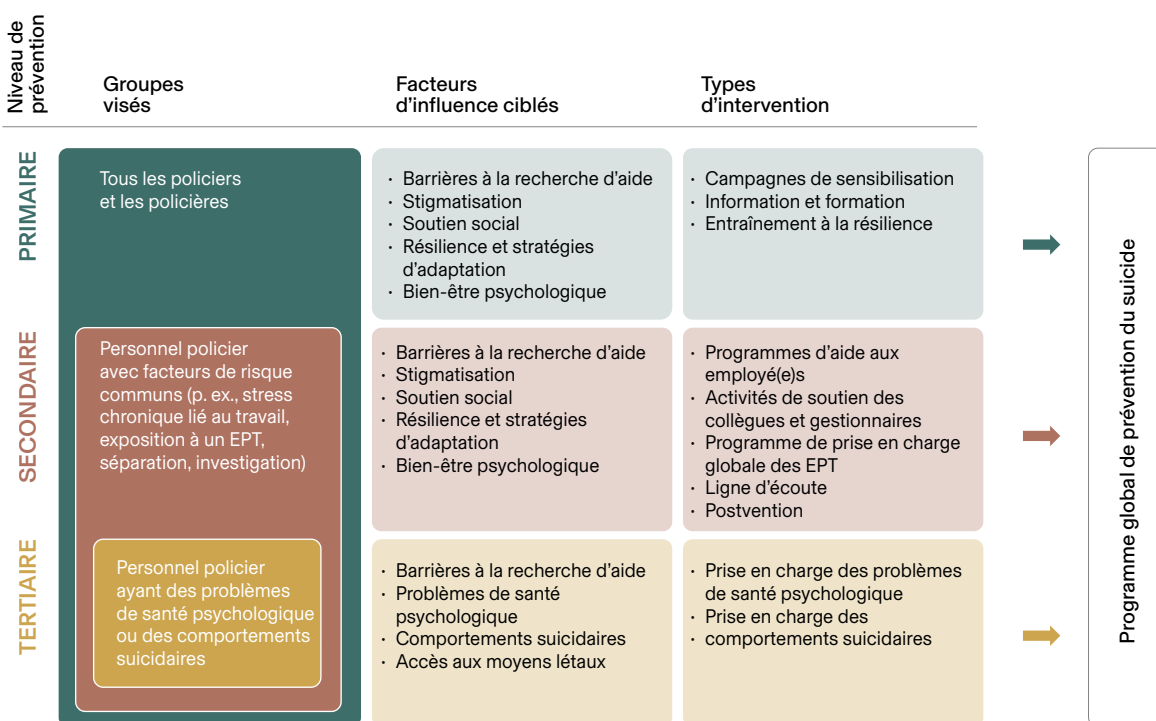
Niveau de prévention

| | Groupes visés | Facteurs d'influence ciblés | Types d'intervention |
|---|---|---|---|
| PRIMAIRE | Tous les policiers et les policières | · Barrières à la recherche d'aide<br>· Stigmatisation<br>· Soutien social<br>· Résilience et stratégies d'adaptation<br>· Bien-être psychologique | · Campagnes de sensibilisation<br>· Information et formation<br>· Entraînement à la résilience |
| SECONDAIRE | Personnel policier avec facteurs de risque communs (p. ex., stress chronique lié au travail, exposition à un EPT, séparation, investigation) | · Barrières à la recherche d'aide<br>· Stigmatisation<br>· Soutien social<br>· Résilience et stratégies d'adaptation<br>· Bien-être psychologique | · Programmes d'aide aux employé(e)s<br>· Activités de soutien des collègues et gestionnaires<br>· Programme de prise en charge globale des EPT<br>· Ligne d'écoute<br>· Postvention |
| TERTIAIRE | Personnel policier ayant des problèmes de santé psychologique ou des comportements suicidaires | · Barrières à la recherche d'aide<br>· Problèmes de santé psychologique<br>· Comportements suicidaires<br>· Accès aux moyens létaux | · Prise en charge des problèmes de santé psychologique<br>· Prise en charge des comportements suicidaires |

Programme global de prévention du suicide